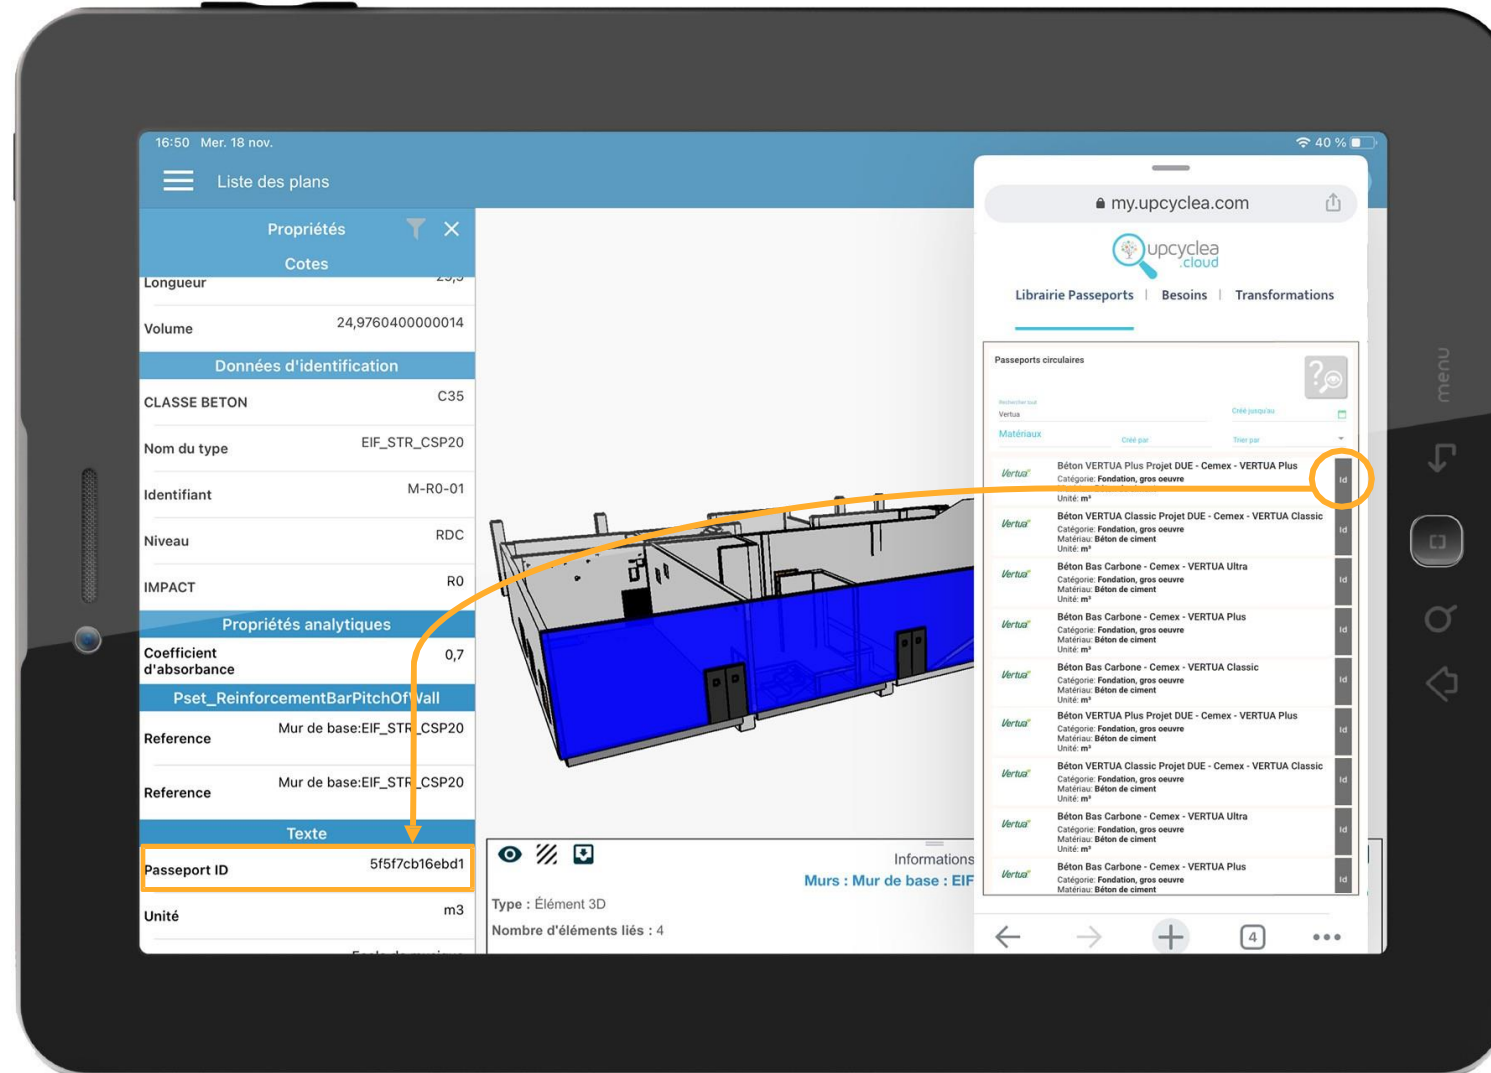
16:50 Mer. 18 nov.

40 %

Liste des plans

Propriétés

Cotes

Longueur

Volume 24,9760400000014

Données d'identification

CLASSE BETON C35

Nom du type EIF_STR_CSP20

Identifiant M-R0-01

Niveau RDC

IMPACT R0

Propriétés analytiques

Coefficient d'absorbance 0,7

Pset_ReinforcementBarPitchOfWall

Reference Mur de base:EIF_STR_CSP20

Reference Mur de base:EIF_STR_CSP20

Texte

Passeport ID 5f5f7cb16ebd1

Unité m3

Informations

Murs : Mur de base : EIF

Type : Élément 3D

Nombre d'éléments liés : 4

my.upcyclea.com

upcyclea .cloud

Librairie Passeports | Besoins | Transformations

Passeports circulaires

Vertua

Matériaux

Créé par

Trier par

Vertua Béton VERTUA Plus Projet DUE - Cemex - VERTUA Plus
Catégorie: Fondation, gros oeuvre
Unité: m³
Id

Vertua Béton VERTUA Classic Projet DUE - Cemex - VERTUA Classic
Catégorie: Fondation, gros oeuvre
Matériau: Béton de ciment
Unité: m³
Id

Vertua Béton Bas Carbone - Cemex - VERTUA Ultra
Catégorie: Fondation, gros oeuvre
Matériau: Béton de ciment
Unité: m³
Id

Vertua Béton Bas Carbone - Cemex - VERTUA Plus
Catégorie: Fondation, gros oeuvre
Matériau: Béton de ciment
Unité: m³
Id

Vertua Béton Bas Carbone - Cemex - VERTUA Classic
Catégorie: Fondation, gros oeuvre
Matériau: Béton de ciment
Unité: m³
Id

Vertua Béton VERTUA Plus Projet DUE - Cemex - VERTUA Plus
Catégorie: Fondation, gros oeuvre
Matériau: Béton de ciment
Unité: m³
Id

Vertua Béton VERTUA Classic Projet DUE - Cemex - VERTUA Classic
Catégorie: Fondation, gros oeuvre
Matériau: Béton de ciment
Unité: m³
Id

Vertua Béton Bas Carbone - Cemex - VERTUA Ultra
Catégorie: Fondation, gros oeuvre
Matériau: Béton de ciment
Unité: m³
Id

Vertua Béton Bas Carbone - Cemex - VERTUA Plus
Catégorie: Fondation, gros oeuvre
Matériau: Béton de ciment
Id

4

menu